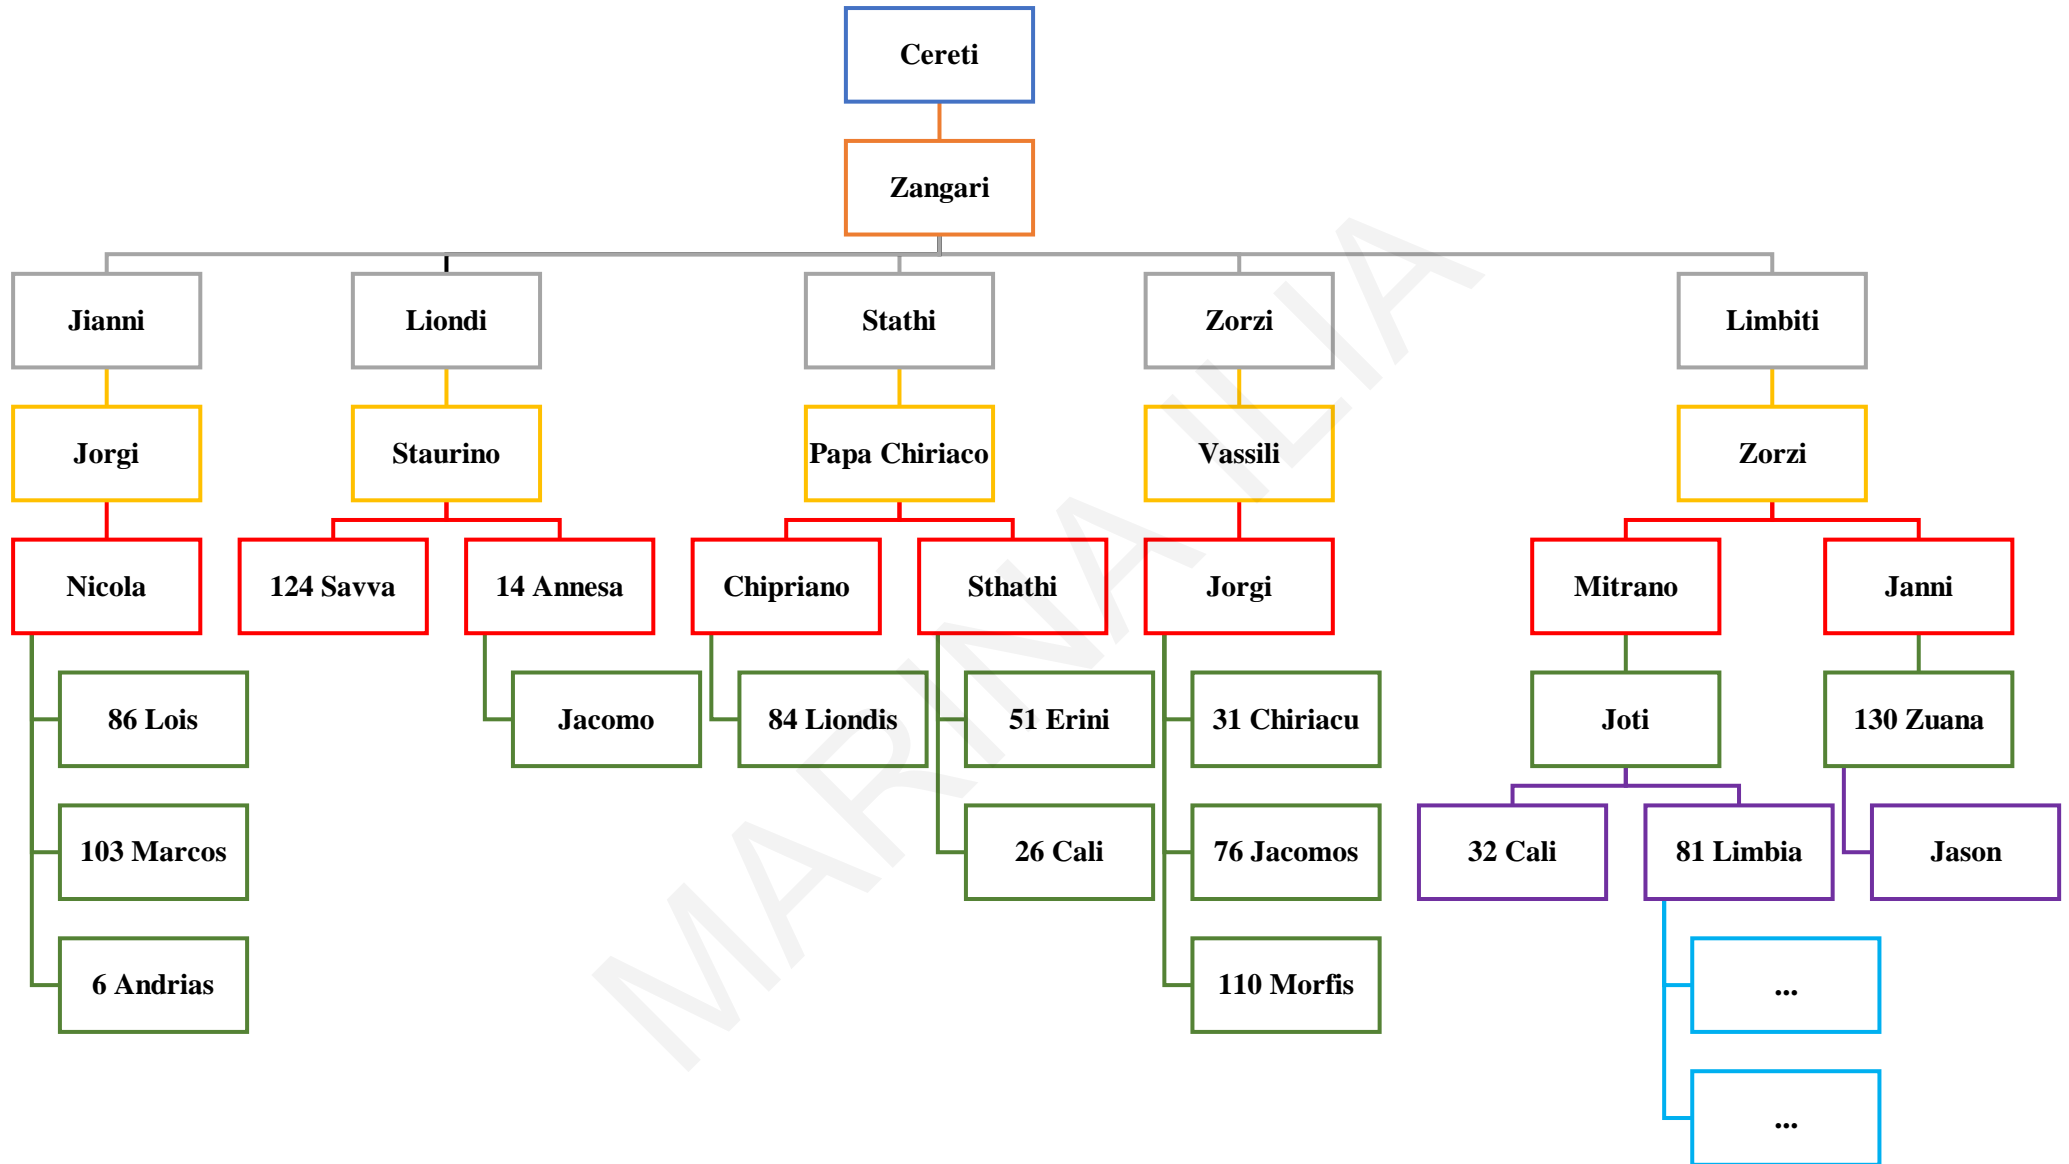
Cereti

Zangari

Jianni

Jorgi

Nicola

86 Lois

103 Marcos

6 Andrias

Liondi

Staurino

124 Savva

14 Annesa

Jacomo

Stathi

Papa Chiriaco

Chipriano

84 Liondis

Sthathi

51 Erini

26 Cali

Zorzi

Vassili

Jorgi

31 Chiriacu

76 Jacomos

110 Morfis

Limbiti

Zorzi

Mitrano

Joti

32 Cali

81 Limbia

...

...

Janni

130 Zuana

Jason

MARINALIA